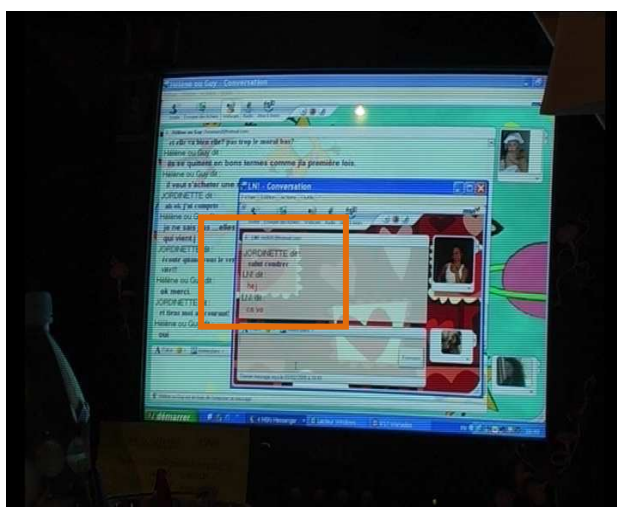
Hélène ou Guy - Conversation

et elle va bien elle? pas trop le moral hein?
Hélène ou Guy dit :
ça se quittent en bons termes comme la première fois.
Hélène ou Guy dit :
il veut s'acheter une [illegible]
JORDINETTE dit :
ah ok j'ai compris
Hélène ou G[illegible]
je ne sais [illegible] elles
qui vient j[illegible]
JORDINETTE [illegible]
écoute quan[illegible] vous le ver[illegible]
ciel!!
Hélène ou Gu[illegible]
ok merci.
JORDINETTE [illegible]
et bise moi a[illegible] vous!
Hélène ou Gu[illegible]
oui

LN! - Conversation

JORDINETTE dit :
salut coucou
LN! dit :
hej
LN! dit :
ca va

démarrer
MSN Messenger
Lecteur Windows